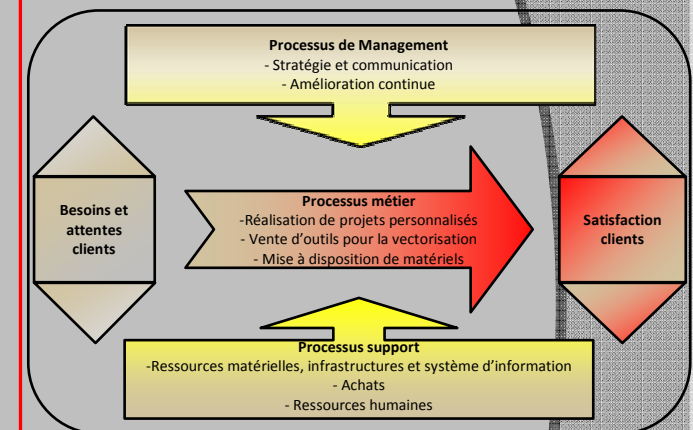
Processus de Management
- Stratégie et communication
- Amélioration continue

Besoins et attentes clients

Processus métier
-Réalisation de projets personnalisés
- Vente d'outils pour la vectorisation
- Mise à disposition de matériels

Satisfaction clients

Processus support
-Ressources matérielles, infrastructures et système d'information
- Achats
- Ressources humaines